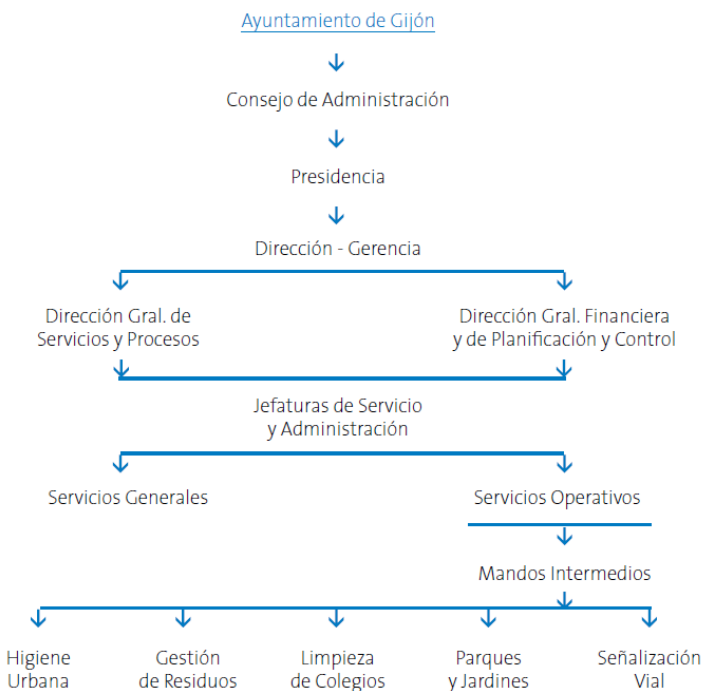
Ayuntamiento de Gijón

Consejo de Administración

Presidencia

Dirección - Gerencia

Dirección Gral. de Servicios y Procesos

Dirección Gral. Financiera y de Planificación y Control

Jefaturas de Servicio y Administración

Servicios Generales

Servicios Operativos

Mandos Intermedios

Higiene Urbana

Gestión de Residuos

Limpieza de Colegios

Parques y Jardines

Señalización Vial